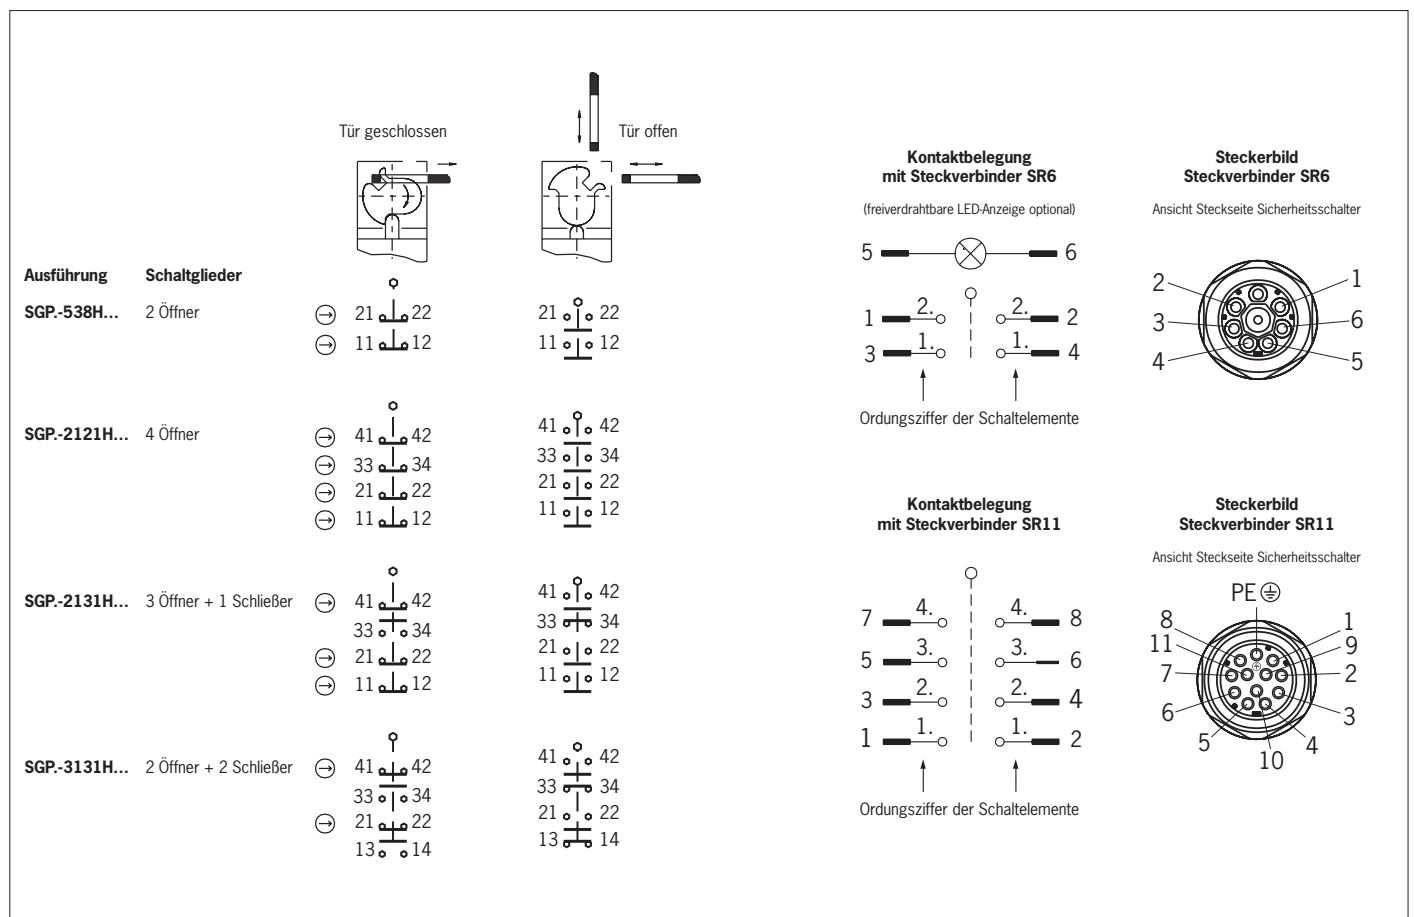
Tür geschlossen

Tür offen

Ausführung Schaltglieder

SGP.-538H... 2 Öffner

⊖ 21 22
⊖ 11 12

21 22
11 12

SGP.-2121H... 4 Öffner

⊖ 41 42
⊖ 33 34
⊖ 21 22
⊖ 11 12

41 42
33 34
21 22
11 12

SGP.-2131H... 3 Öffner + 1 Schließer

⊖ 41 42
33 34
⊖ 21 22
⊖ 11 12

41 42
33 34
21 22
11 12

SGP.-3131H... 2 Öffner + 2 Schließer

⊖ 41 42
33 34
⊖ 21 22
13 14

41 42
33 34
21 22
13 14

**Kontaktbelegung mit Steckverbinder SR6**

(freiverdrahtbare LED-Anzeige optional)

5 6
1 2. 2. 2
3 1. 1. 4

Ordungsziffer der Schaltelemente

**Steckerbild Steckverbinder SR6**

Ansicht Steckseite Sicherheitsschalter

2 1
3 6
4 5

**Kontaktbelegung mit Steckverbinder SR11**

7 4. 4. 8
5 3. 3. 6
3 2. 2. 4
1 1. 1. 2

Ordungsziffer der Schaltelemente

**Steckerbild Steckverbinder SR11**

Ansicht Steckseite Sicherheitsschalter

PE ⏚
8 1
11 9
7 2
6 3
5 4
10